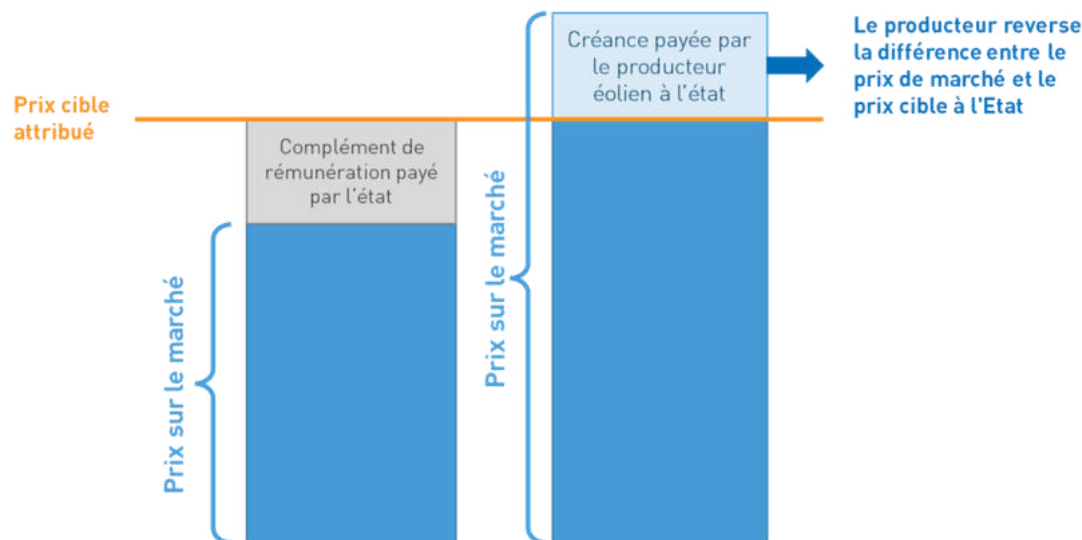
Prix cible attribué

Complément de rémunération payé par l'état

Prix sur le marché

Créance payée par le producteur éolien à l'état

Prix sur le marché

Le producteur reverse la différence entre le prix de marché et le prix cible à l'Etat